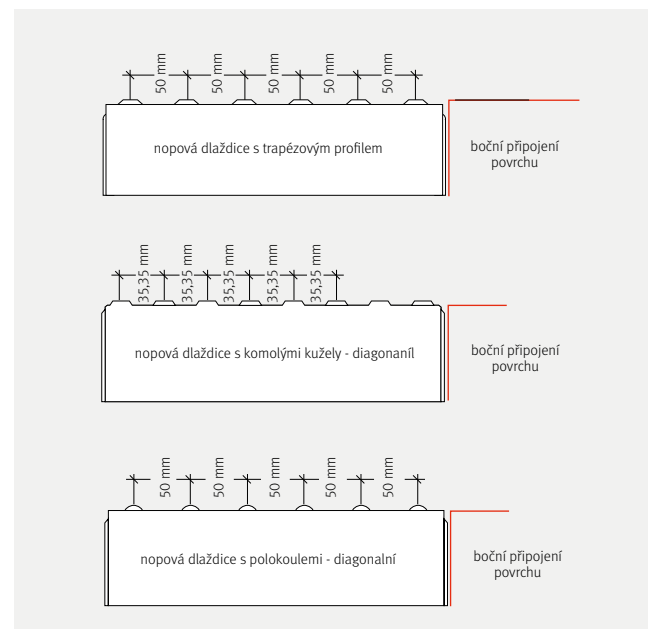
50 mm 50 mm 50 mm 50 mm 50 mm

nopová dlaždice s trapézovým profilem

boční připojení povrchu

35,35 mm 35,35 mm 35,35 mm 35,35 mm 35,35 mm

nopová dlaždice s komolými kužely - diagonaníl

boční připojení povrchu

50 mm 50 mm 50 mm 50 mm 50 mm

nopová dlaždice s polokoulemi - diagonalní

boční připojení povrchu